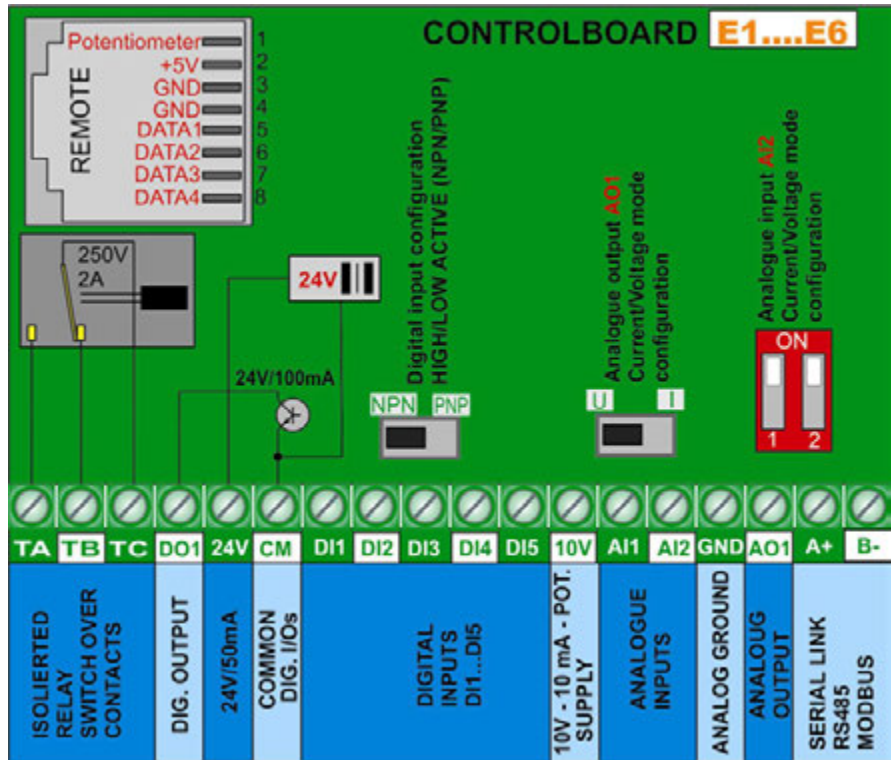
CONTROLBOARD E1....E6

REMOTE
Potentiometer 1
+5V 2
GND 3
GND 4
DATA1 5
DATA2 6
DATA3 7
DATA4 8

250V
2A

24V

24V/100mA

Digital input configuration
HIGH/LOW ACTIVE (NPN/PNP)

NPN PNP

Analogue output AO1
Current/Voltage mode
configuration

U I

Analogue input AI2
Current/Voltage mode
configuration

ON
1 2

TA TB TC DO1 24V CM DI1 DI2 DI3 DI4 DI5 10V AI1 AI2 GND AO1 A+ B-

ISOLIERTED RELAY SWITCH OVER CONTACTS

DIG. OUTPUT

24V/50mA

COMMON DIG. I/Os

DIGITAL INPUTS DI1...DI5

10V - 10 mA - POT. SUPPLY

ANALOGUE INPUTS

ANALOG GROUND

ANALOUG OUTPUT

SERIAL LINK RS485 MODBUS